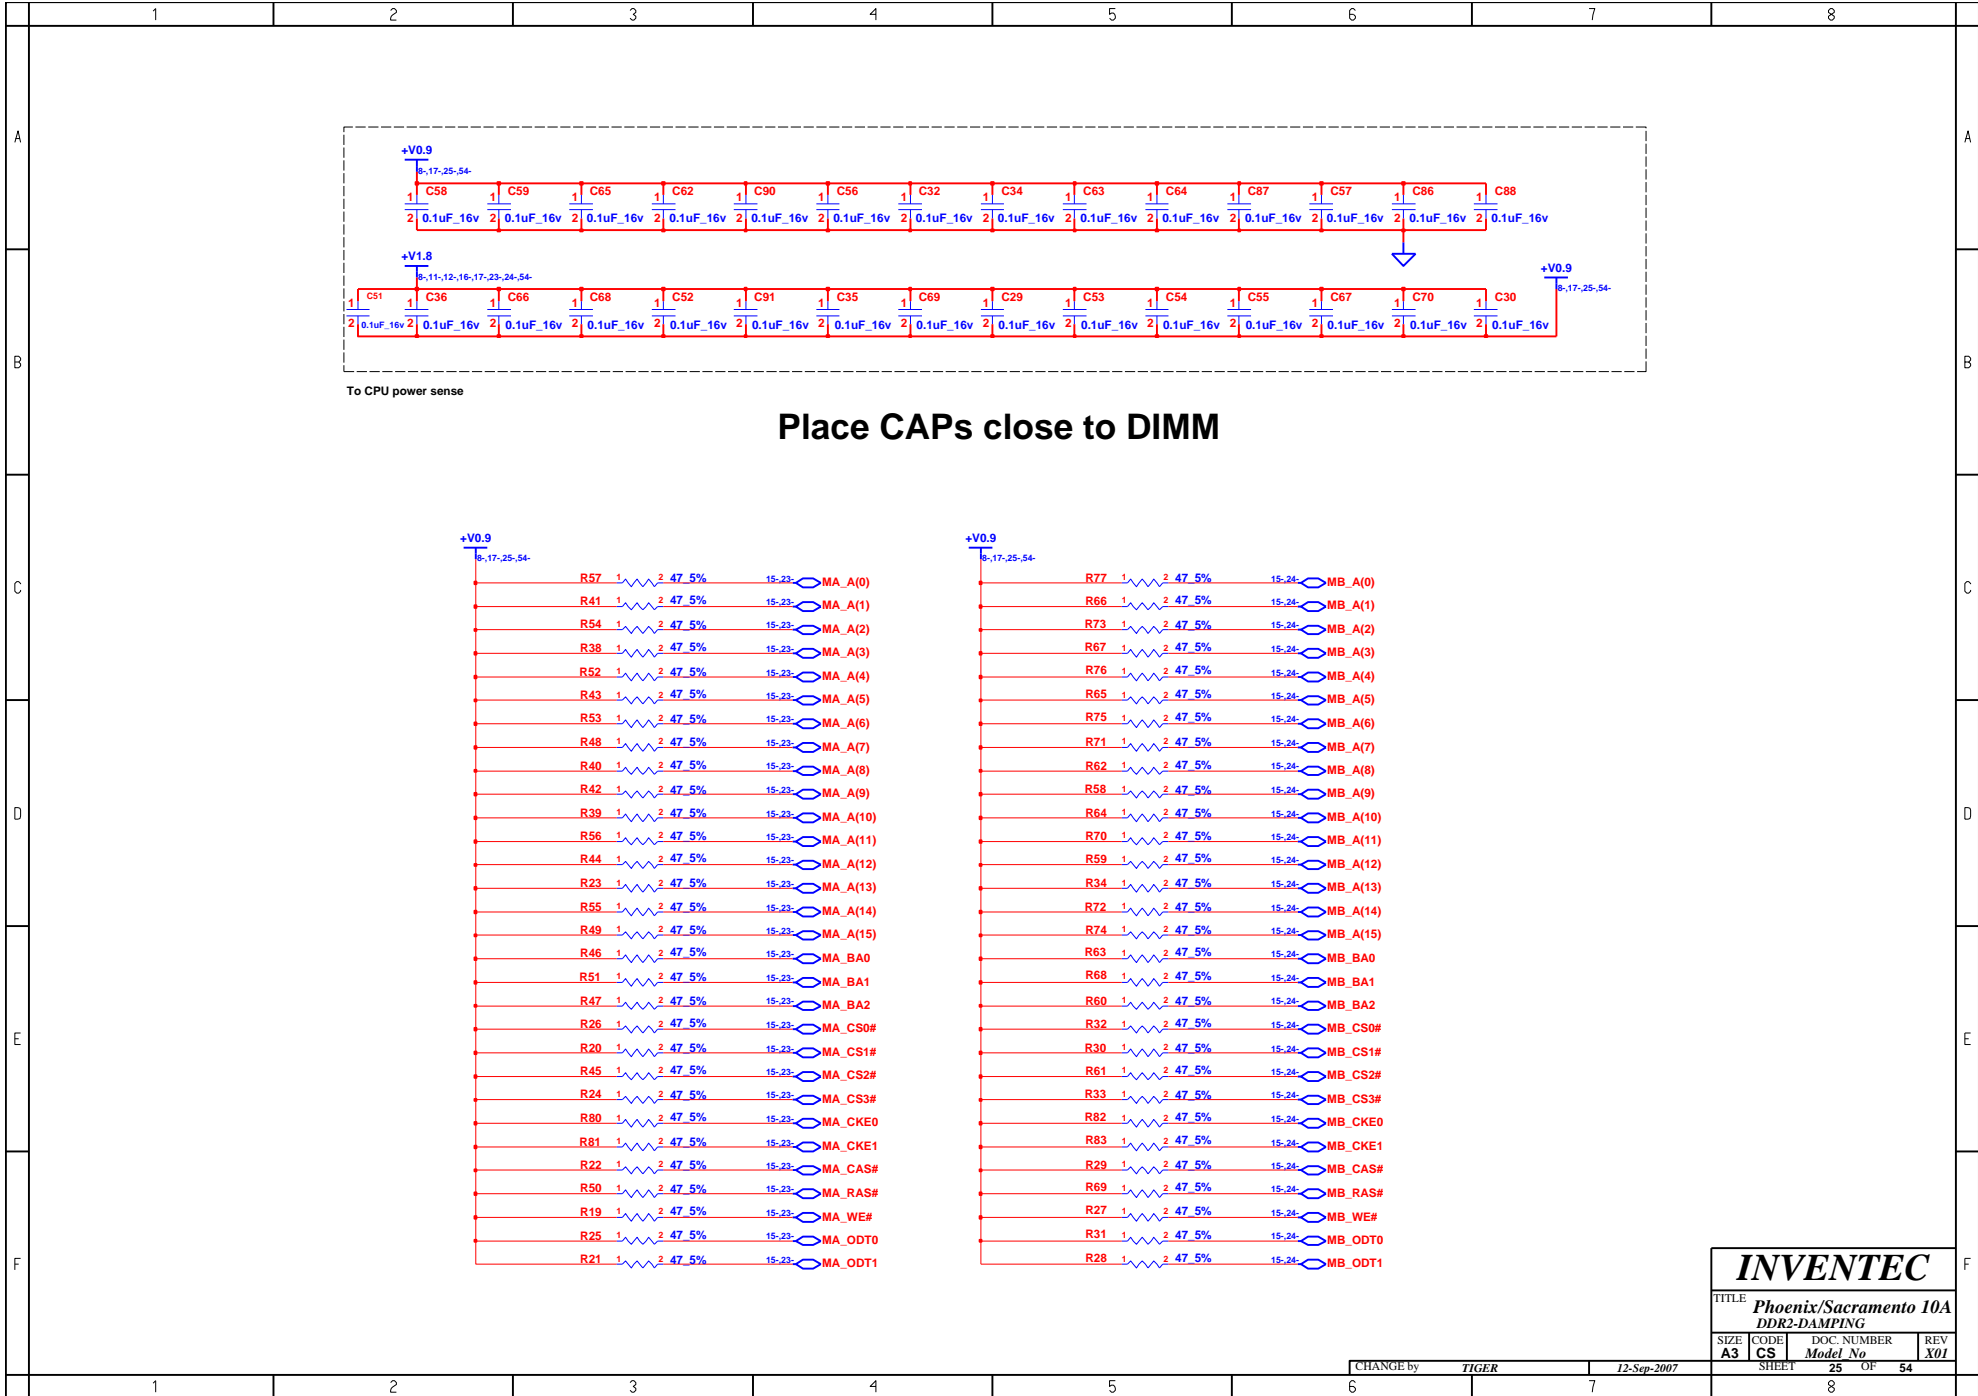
1 2 3 4 5 6 7 8

A

+V0.9
8-,17-,25-,54-

C58 0.1uF_16v
C59 0.1uF_16v
C65 0.1uF_16v
C62 0.1uF_16v
C90 0.1uF_16v
C56 0.1uF_16v
C32 0.1uF_16v
C34 0.1uF_16v
C63 0.1uF_16v
C64 0.1uF_16v
C87 0.1uF_16v
C57 0.1uF_16v
C86 0.1uF_16v
C88 0.1uF_16v

B

+V1.8
8-,11-,12-,16-,17-,23-,24-,54-

C51 0.1uF_16v
C36 0.1uF_16v
C66 0.1uF_16v
C68 0.1uF_16v
C52 0.1uF_16v
C91 0.1uF_16v
C35 0.1uF_16v
C69 0.1uF_16v
C29 0.1uF_16v
C53 0.1uF_16v
C54 0.1uF_16v
C55 0.1uF_16v
C67 0.1uF_16v
C70 0.1uF_16v
C30 0.1uF_16v

+V0.9
8-,17-,25-,54-

To CPU power sense

Place CAPs close to DIMM

C

+V0.9
8-,17-,25-,54-

| Ref | Value | Page | Net |
|---|---|---|---|
| R57 | 47_5% | 15-,23- | MA_A(0) |
| R41 | 47_5% | 15-,23- | MA_A(1) |
| R54 | 47_5% | 15-,23- | MA_A(2) |
| R38 | 47_5% | 15-,23- | MA_A(3) |
| R52 | 47_5% | 15-,23- | MA_A(4) |
| R43 | 47_5% | 15-,23- | MA_A(5) |
| R53 | 47_5% | 15-,23- | MA_A(6) |
| R48 | 47_5% | 15-,23- | MA_A(7) |
| R40 | 47_5% | 15-,23- | MA_A(8) |
| R42 | 47_5% | 15-,23- | MA_A(9) |
| R39 | 47_5% | 15-,23- | MA_A(10) |
| R56 | 47_5% | 15-,23- | MA_A(11) |
| R44 | 47_5% | 15-,23- | MA_A(12) |
| R23 | 47_5% | 15-,23- | MA_A(13) |
| R55 | 47_5% | 15-,23- | MA_A(14) |
| R49 | 47_5% | 15-,23- | MA_A(15) |
| R46 | 47_5% | 15-,23- | MA_BA0 |
| R51 | 47_5% | 15-,23- | MA_BA1 |
| R47 | 47_5% | 15-,23- | MA_BA2 |
| R26 | 47_5% | 15-,23- | MA_CS0# |
| R20 | 47_5% | 15-,23- | MA_CS1# |
| R45 | 47_5% | 15-,23- | MA_CS2# |
| R24 | 47_5% | 15-,23- | MA_CS3# |
| R80 | 47_5% | 15-,23- | MA_CKE0 |
| R81 | 47_5% | 15-,23- | MA_CKE1 |
| R22 | 47_5% | 15-,23- | MA_CAS# |
| R50 | 47_5% | 15-,23- | MA_RAS# |
| R19 | 47_5% | 15-,23- | MA_WE# |
| R25 | 47_5% | 15-,23- | MA_ODT0 |
| R21 | 47_5% | 15-,23- | MA_ODT1 |

+V0.9
8-,17-,25-,54-

| Ref | Value | Page | Net |
|---|---|---|---|
| R77 | 47_5% | 15-,24- | MB_A(0) |
| R66 | 47_5% | 15-,24- | MB_A(1) |
| R73 | 47_5% | 15-,24- | MB_A(2) |
| R67 | 47_5% | 15-,24- | MB_A(3) |
| R76 | 47_5% | 15-,24- | MB_A(4) |
| R65 | 47_5% | 15-,24- | MB_A(5) |
| R75 | 47_5% | 15-,24- | MB_A(6) |
| R71 | 47_5% | 15-,24- | MB_A(7) |
| R62 | 47_5% | 15-,24- | MB_A(8) |
| R58 | 47_5% | 15-,24- | MB_A(9) |
| R64 | 47_5% | 15-,24- | MB_A(10) |
| R70 | 47_5% | 15-,24- | MB_A(11) |
| R59 | 47_5% | 15-,24- | MB_A(12) |
| R34 | 47_5% | 15-,24- | MB_A(13) |
| R72 | 47_5% | 15-,24- | MB_A(14) |
| R74 | 47_5% | 15-,24- | MB_A(15) |
| R63 | 47_5% | 15-,24- | MB_BA0 |
| R68 | 47_5% | 15-,24- | MB_BA1 |
| R60 | 47_5% | 15-,24- | MB_BA2 |
| R32 | 47_5% | 15-,24- | MB_CS0# |
| R30 | 47_5% | 15-,24- | MB_CS1# |
| R61 | 47_5% | 15-,24- | MB_CS2# |
| R33 | 47_5% | 15-,24- | MB_CS3# |
| R82 | 47_5% | 15-,24- | MB_CKE0 |
| R83 | 47_5% | 15-,24- | MB_CKE1 |
| R29 | 47_5% | 15-,24- | MB_CAS# |
| R69 | 47_5% | 15-,24- | MB_RAS# |
| R27 | 47_5% | 15-,24- | MB_WE# |
| R31 | 47_5% | 15-,24- | MB_ODT0 |
| R28 | 47_5% | 15-,24- | MB_ODT1 |

D E F

INVENTEC
TITLE Phoenix/Sacramento 10A
DDR2-DAMPING
SIZE A3 CODE CS DOC. NUMBER Model_No REV X01
CHANGE by TIGER 12-Sep-2007 SHEET 25 OF 54

1 2 3 4 5 6 7 8